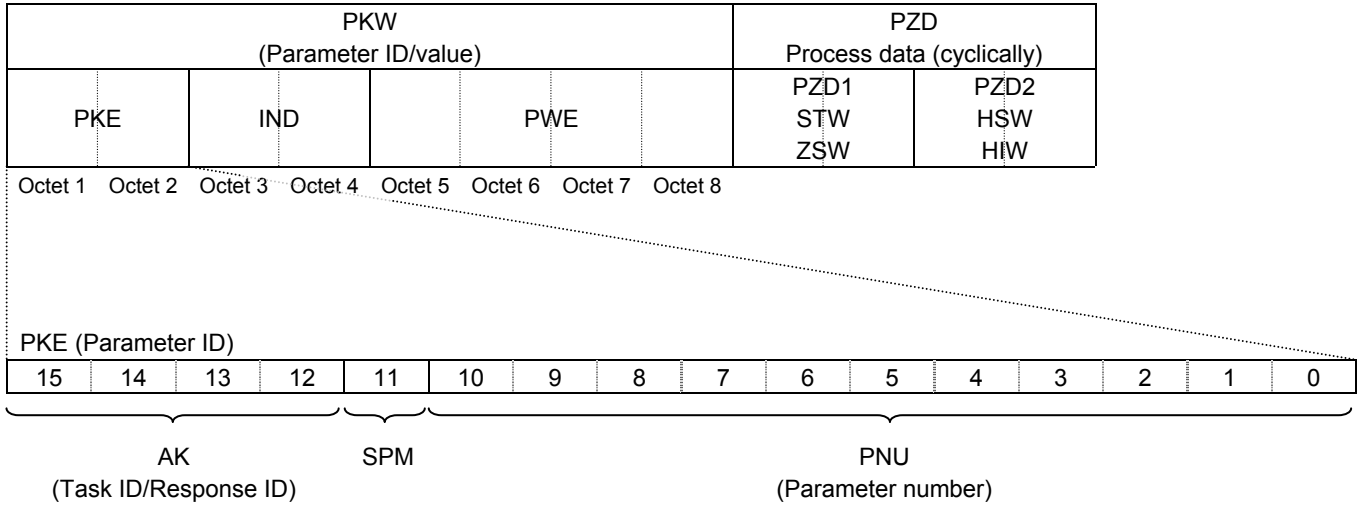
| PKW (Parameter ID/value) | | | PZD Process data (cyclically) | |
|---|---|---|---|---|
| PKE | IND | PWE | PZD1 STW ZSW | PZD2 HSW HIW |

Octet 1 Octet 2 Octet 3 Octet 4 Octet 5 Octet 6 Octet 7 Octet 8

PKE (Parameter ID)

| 15 | 14 | 13 | 12 | 11 | 10 | 9 | 8 | 7 | 6 | 5 | 4 | 3 | 2 | 1 | 0 |
|---|---|---|---|---|---|---|---|---|---|---|---|---|---|---|---|

AK
(Task ID/Response ID)

SPM

PNU
(Parameter number)